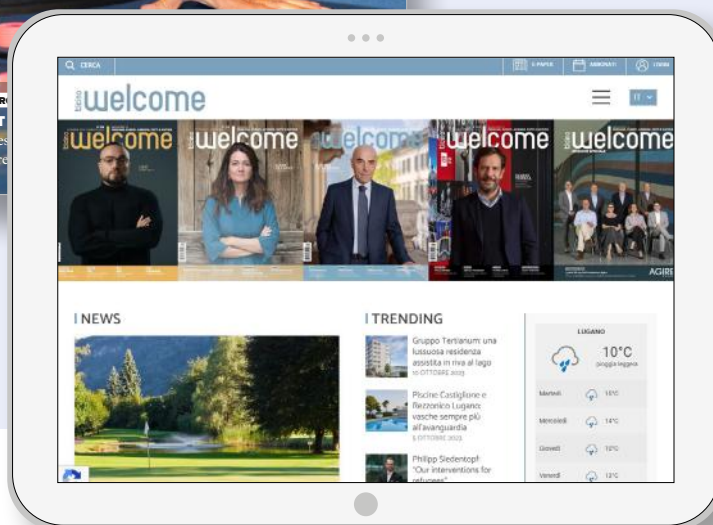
CERCA

E-PAPER ABBONATI LOGIN

ticino welcome

IT

welcome welcome welcome welcome welcome

AGIRE

NEWS

TRENDING

Gruppo Tertianum: una lussuosa residenza assistita in riva al lago
10 OTTOBRE 2023

Piscine Castiglione e Rezzonico Lugano: vasche sempre più all'avanguardia
5 OTTOBRE 2023

Philipp Siedentopf: "Our interventions for refugees"

LUGANO

10°C
pioggia leggera

Martedì 15°C

Mercoledì 14°C

Giovedì 12°C

Venerdì 13°C